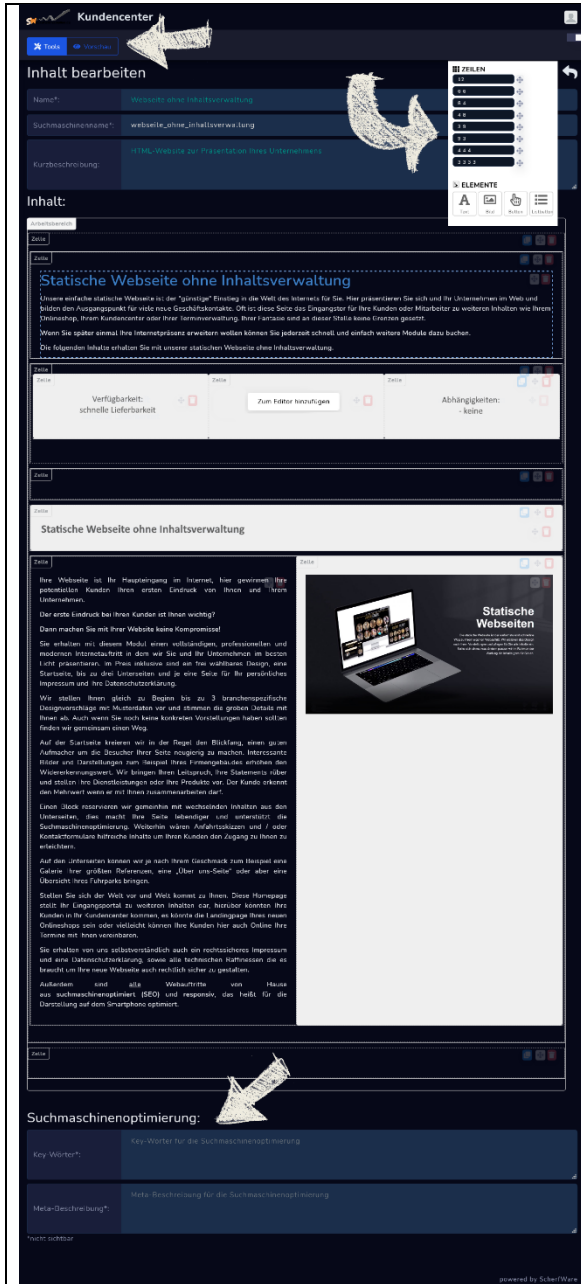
Kundencenter

Tools Vorschau

Inhalt bearbeiten

ZEILEN
12
6 6
8 4
4 8
3 9
9 3
4 4 4
3 3 3 3

ELEMENTE
Text Bild Button Listenfeld

Name*: Webseite ohne Inhaltsverwaltung

Suchmaschinenname*: webseite_ohne_inhaltsverwaltung

Kurzbeschreibung: HTML-Website zur Präsentation Ihres Unternehmens

Inhalt:

Arbeitsbereich

Zeile

Zeile

Statische Webseite ohne Inhaltsverwaltung

Unsere einfache statische Webseite ist der "günstige" Einstieg in die Welt des Internets für Sie. Hier präsentieren Sie sich und Ihr Unternehmen im Web und bilden den Ausgangspunkt für viele neue Geschäftskontakte. Oft ist diese Seite das Eingangstor für Ihre Kunden oder Mitarbeiter zu weiteren Inhalten wie Ihrem Onlineshop, Ihrem Kundencenter oder Ihrer Terminverwaltung. Ihrer Fantasie sind an dieser Stelle keine Grenzen gesetzt.

Wenn Sie später einmal Ihre Internetpräsenz erweitern wollen können Sie jederzeit schnell und einfach weitere Module dazu buchen.

Die folgenden Inhalte erhalten Sie mit unserer statischen Webseite ohne Inhaltsverwaltung.

Zeile

Verfügbarkeit:
schnelle Lieferbarkeit

Zeile

Zum Editor hinzufügen

Zeile

Abhängigkeiten:
- keine

Zeile

Statische Webseite ohne Inhaltsverwaltung

Zeile

Ihre Webseite ist Ihr Haupteingang im Internet, hier gewinnen Ihre potentiellen Kunden ihren ersten Eindruck von Ihnen und Ihrem Unternehmen.

Der erste Eindruck bei Ihren Kunden ist Ihnen wichtig?

Dann machen Sie mit Ihrer Website keine Kompromisse!

Sie erhalten mit diesem Modul einen vollständigen, professionellen und modernen Internetauftritt in dem wir Sie und Ihr Unternehmen im besten Licht präsentieren. Im Preis inklusive sind ein frei wählbares Design, eine Startseite, bis zu drei Unterseiten und je eine Seite für Ihr persönliches Impressum und Ihre Datenschutzerklärung.

Wir stellen Ihnen gleich zu Beginn bis zu 3 branchenspezifische Designvorschläge mit Musterdaten vor und stimmen die groben Details mit Ihnen ab. Auch wenn Sie noch keine konkreten Vorstellungen haben sollten finden wir gemeinsam einen Weg.

Auf der Startseite kreieren wir in der Regel den Blickfang, einen guten Aufmacher um die Besucher Ihrer Seite neugierig zu machen. Interessante Bilder und Darstellungen zum Beispiel Ihres Firmengebäudes erhöhen den Wiedererkennungswert. Wir bringen Ihren Leitspruch, Ihre Statements rüber und stellen Ihre Dienstleistungen oder Ihre Produkte vor. Der Kunde erkennt den Mehrwert wenn er mit Ihnen zusammenarbeiten der*.

Einen Block reservieren wir gemeinhin mit wechselnden Inhalten aus den Unterseiten, dies macht Ihre Seite lebendiger und unterstützt die Suchmaschinenoptimierung. Weiterhin wären Anfahrtsskizzen und / oder Kontaktformulare hilfreiche Inhalte um Ihren Kunden den Zugang zu Ihnen zu erleichtern.

Auf den Unterseiten können wir je nach Ihrem Geschmack zum Beispiel eine Galerie Ihrer größten Referenzen, eine „Über uns-Seite" oder aber eine Übersicht Ihres Fuhrparks bringen.

Stellen Sie sich der Welt vor und Welt kommt zu Ihnen. Diese Homepage stellt Ihr Eingangsportal zu weiteren Inhalten dar, hierüber könnten Ihre Kunden in Ihr Kundencenter kommen, es könnte die Landingpage Ihres neuen Onlineshops sein oder vielleicht können Ihre Kunden hier auch Online Ihre Termine mit Ihnen vereinbaren.

Sie erhalten von uns selbstverständlich auch ein rechtssicheres Impressum und eine Datenschutzerklärung, sowie alle technischen Raffinessen die es braucht um Ihre neue Webseite auch rechtlich sicher zu gestalten.

Außerdem sind alle Webauftritte von Hause aus suchmaschinenoptimiert (SEO) und responsiv, das heißt für die Darstellung auf dem Smartphone optimiert.

Zeile

Statische Webseiten

Zeile

Suchmaschinenoptimierung:

Key-Wörter*: Key-Wörter für die Suchmaschinenoptimierung

Meta-Beschreibung*: Meta-Beschreibung für die Suchmaschinenoptimierung

*nicht sichtbar

powered by ScherfWare